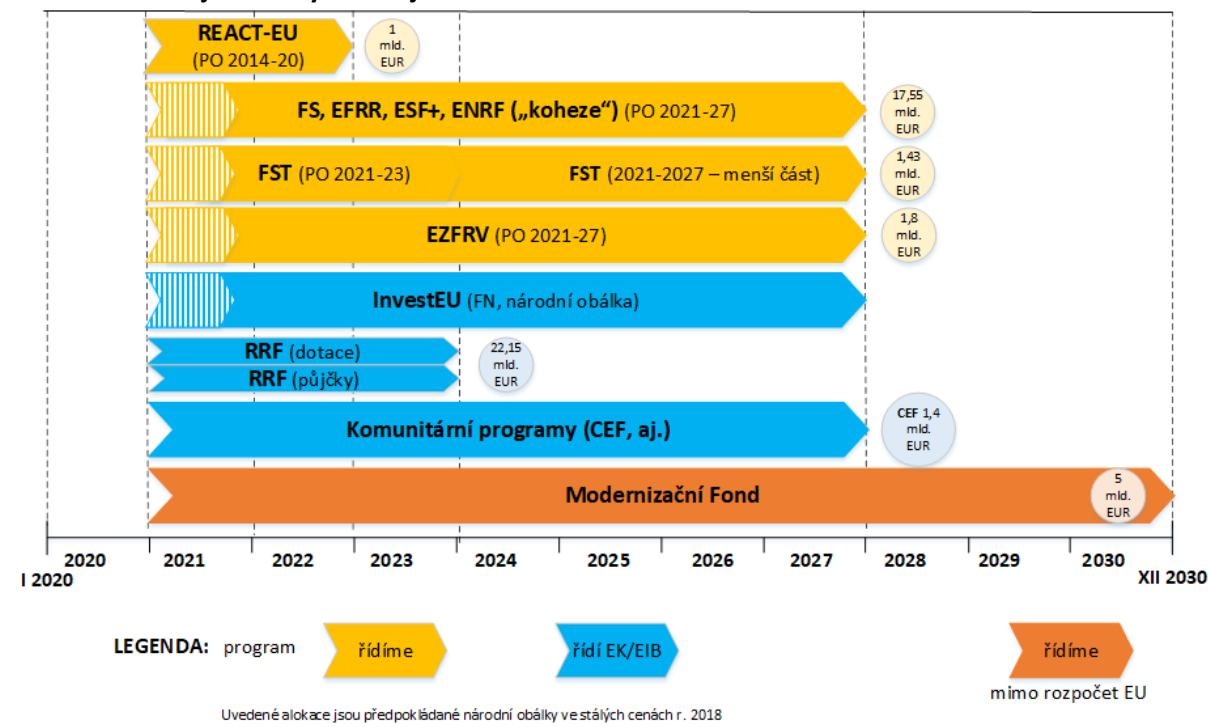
REACT-EU
(PO 2014-20)

1 mld. EUR

FS, EFRR, ESF+, ENRF („koheze“) (PO 2021-27)

17,55 mld. EUR

FST (PO 2021-23)

FST (2021-2027 – menší část)

1,43 mld. EUR

EZFRV (PO 2021-27)

1,8 mld. EUR

InvestEU (FN, národní obálka)

RRF (dotace)

RRF (půjčky)

22,15 mld. EUR

Komunitární programy (CEF, aj.)

CEF 1,4 mld. EUR

Modernizační Fond

5 mld. EUR

| 2020 | 2021 | 2022 | 2023 | 2024 | 2025 | 2026 | 2027 | 2028 | 2029 | 2030 |
|---|---|---|---|---|---|---|---|---|---|---|

I 2020

XII 2030

LEGENDA: program

řídíme

řídí EK/EIB

řídíme

mimo rozpočet EU

Uvedené alokace jsou předpokládané národní obálky ve stálých cenách r. 2018